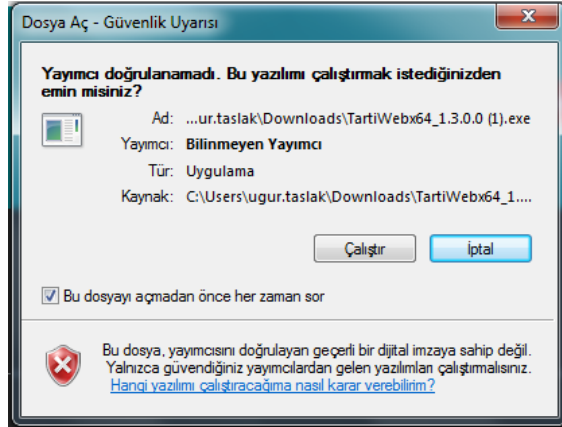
Dosya Aç - Güvenlik Uyarısı

Yayımcı doğrulanamadı. Bu yazılımı çalıştırmak istediğinizden emin misiniz?

Ad: ...ur.taslak\Downloads\TartiWebx64_1.3.0.0 (1).exe
Yayımcı: Bilinmeyen Yayımcı
Tür: Uygulama
Kaynak: C:\Users\ugur.taslak\Downloads\TartiWebx64_1....

Çalıştır
İptal

Bu dosyayı açmadan önce her zaman sor

Bu dosya, yayımcısını doğrulayan geçerli bir dijital imzaya sahip değil. Yalnızca güvendiğiniz yayımcılardan gelen yazılımları çalıştırmalısınız. Hangi yazılımı çalıştıracağıma nasıl karar verebilirim?